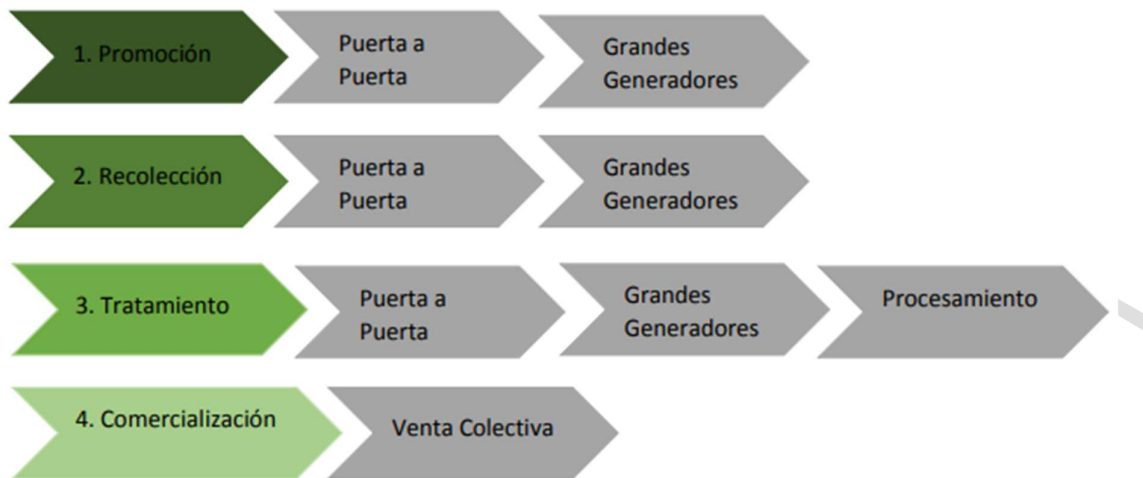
1. Promoción

Puerta a Puerta

Grandes Generadores

2. Recolección

Puerta a Puerta

Grandes Generadores

3. Tratamiento

Puerta a Puerta

Grandes Generadores

Procesamiento

4. Comercialización

Venta Colectiva